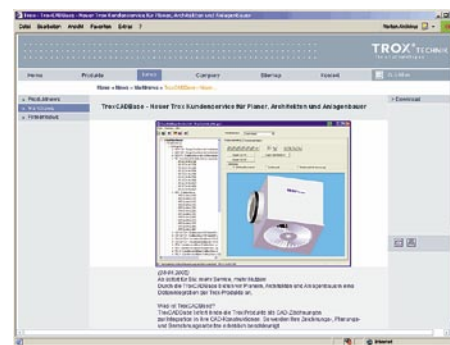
Trox - TroxCADBase - Neuer Trox Kundenservice für Planer, Architekten und Anlagenbauer

Datei Bearbeiten Ansicht Favoriten Extras ?

TROX TECHNIK

Home Produkte News Company Sitemap Kontakt

Home » News » Multimedia » TroxCADBase - Neuer...

» Produktnews
» Multimedia
» TROXaktuell

» Download

TroxCADBase - Neuer Trox Kundenservice für Planer, Architekten und Anlagenbauer

(09.01.2002)
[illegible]

Was ist TroxCADBase?
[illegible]

Internet